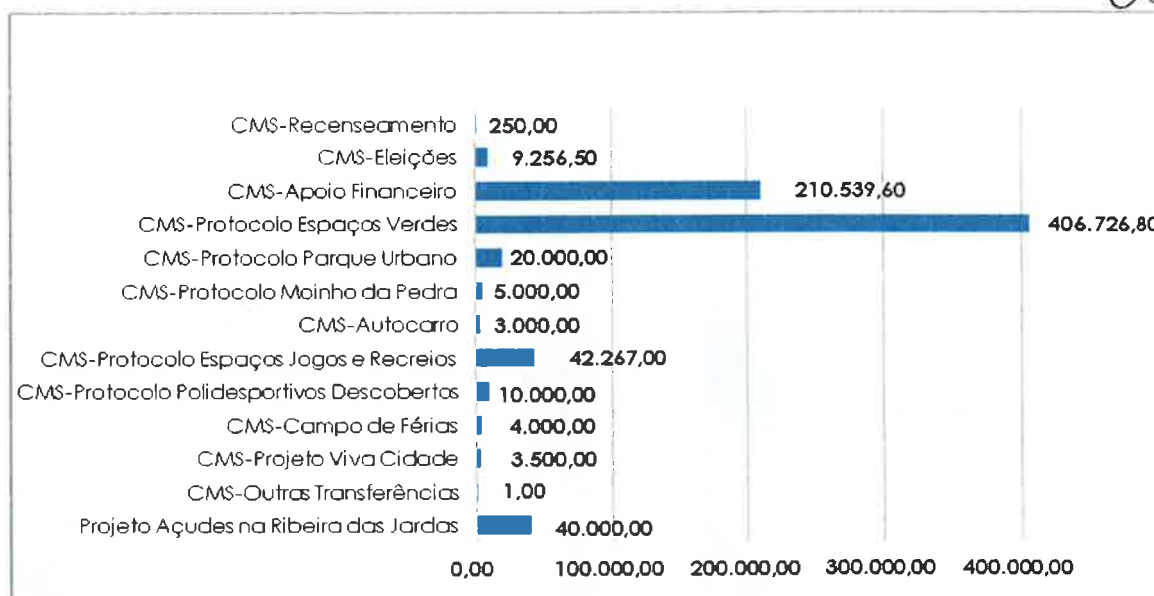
CMS-Recenseamento 250,00
CMS-Eleições 9.256,50
CMS-Apoio Financeiro 210.539,60
CMS-Protocolo Espaços Verdes 406.726,80
CMS-Protocolo Parque Urbano 20.000,00
CMS-Protocolo Moinho da Pedra 5.000,00
CMS-Autocarro 3.000,00
CMS-Protocolo Espaços Jogos e Recreios 42.267,00
CMS-Protocolo Polidesportivos Descobertos 10.000,00
CMS-Campo de Férias 4.000,00
CMS-Projeto Viva Cidade 3.500,00
CMS-Outras Transferências 1,00
Projeto Açudes na Ribeira das Jardas 40.000,00

0,00 100.000,00 200.000,00 300.000,00 400.000,00